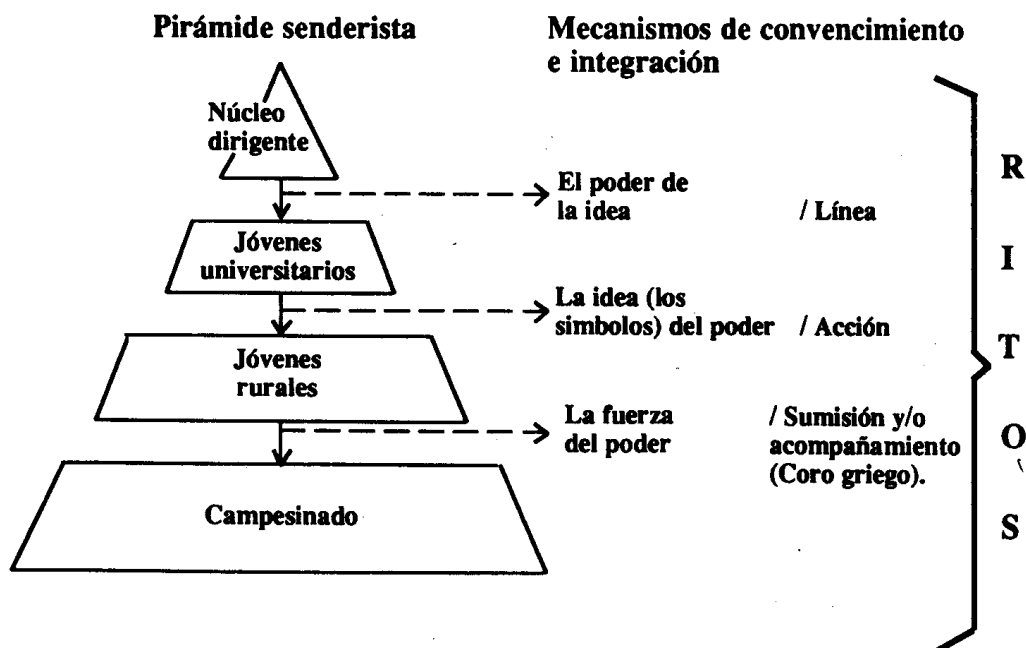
Pirámide senderista

Mecanismos de convencimiento e integración

Núcleo dirigente

El poder de la idea / Línea

Jóvenes universitarios

La idea (los simbolos) del poder / Acción

Jóvenes rurales

La fuerza del poder / Sumisión y/o acompañamiento (Coro griego).

Campesinado

R
I
T
O
S